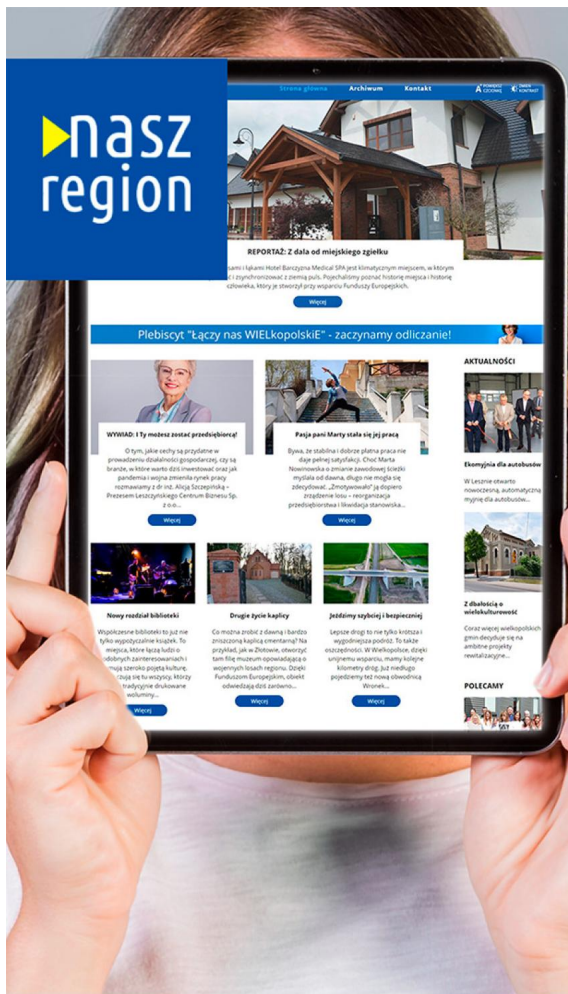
nasz region

Strona główna Archiwum Kontakt POWIĘKSZ CZCIONKĘ ZMIEŃ KONTRAST

REPORTAŻ: Z dala od miejskiego zgiełku

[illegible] sami i łąkami Hotel Barczyzna Medical SPA jest klimatycznym miejscem, w którym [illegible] i zsynchronizować z ziemią puls. Pojechaliśmy poznać historię miejsca i historię człowieka, który je stworzył przy wsparciu Funduszy Europejskich.

Więcej

Plebiscyt "Łączy nas WIELkopolskiE" - zaczynamy odliczanie!

WYWIAD: I Ty możesz zostać przedsiębiorcą!

O tym, jakie cechy są przydatne w prowadzeniu działalności gospodarczej, czy są branże, w które warto dziś inwestować oraz jak pandemia i wojna zmieniła rynek pracy rozmawiamy z dr inż. Alicją Szczepińską – Prezesem Leszczyńskiego Centrum Biznesu Sp. z o.o....

Więcej

Pasja pani Marty stała się jej pracą

Bywa, że stabilna i dobrze płatna praca nie daje pełnej satysfakcji. Choć Marta Nowinowska o zmianie zawodowej ścieżki myślała od dawna, długo nie mogła się zdecydować. „Zmotywowało" ją dopiero zrządzenie losu – reorganizacja przedsiębiorstwa i likwidacja stanowiska...

Więcej

AKTUALNOŚCI

Ekomyjnia dla autobusów

W Lesznie otwarto nowoczesną, automatyczną myjnię dla autobusów...

Z dbałością o wielokulturowość

Coraz więcej wielkopolskich gmin decyduje się na ambitne projekty rewitalizacyjne...

POLECAMY

Nowy rozdział biblioteki

Współczesne biblioteki to już nie tylko wypożyczalnie książek. To miejsca, które łączą ludzi o podobnych zainteresowaniach i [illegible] szeroko pojętą kulturę. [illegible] tu wszyscy, którzy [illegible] tradycyjnie drukowane woluminy...

Więcej

Drugie życie kaplicy

Co można zrobić z dawną i bardzo zniszczoną kaplicą cmentarną? Na przykład, jak w Złotowie, otworzyć tam filię muzeum opowiadającą o wojennych losach regionu. Dzięki Funduszom Europejskim, obiekt odwiedzają dziś zarówno...

Więcej

Jeździmy szybciej i bezpieczniej

Lepsze drogi to nie tylko krótsza i wygodniejsza podróż. To także oszczędności. W Wielkopolsce, dzięki unijnemu wsparciu, mamy kolejne kilometry dróg. Już niedługo pojedziemy też nową obwodnicą Wronek...

Więcej